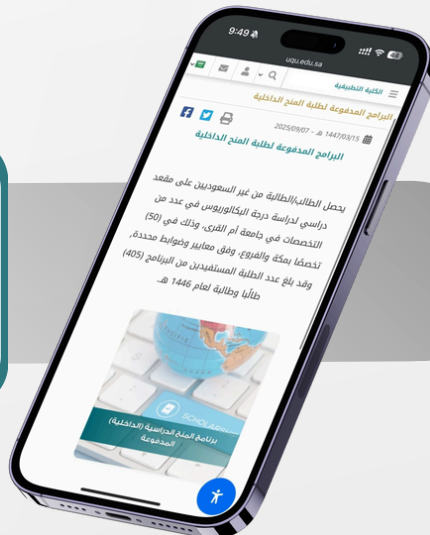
9:49

uqu.edu.sa

الكلية التطبيقية

البرامج المدفوعة لطلبة المنح الداخلية

1447/03/15 هـ - 2025/09/07

البرامج المدفوعة لطلبة المنح الداخلية

يحصل الطالب/الطالبة من غير السعوديين على مقعد دراسي لدراسة درجة البكالوريوس في عدد من التخصصات في جامعة أم القرى، وذلك في (50) تخصصًا بمكة والفروع، وفق معايير وضوابط محددة، وقد بلغ عدد الطلبة المستفيدين من البرنامج (405) طالبًا وطالبة لعام 1446 هـ.

SCHOLARSHIP

برنامج المنح الدراسية (الداخلية) المدفوعة